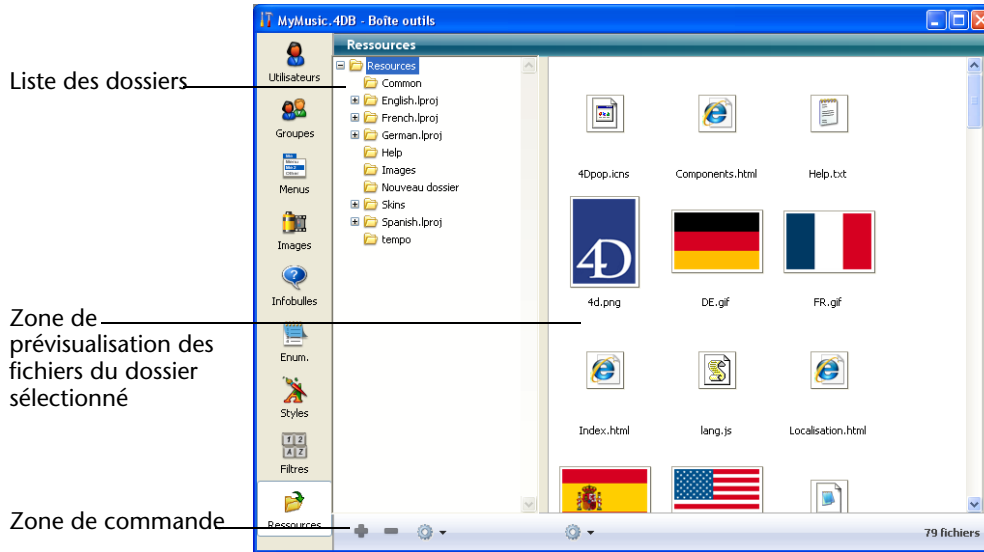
MyMusic.4DB - Boîte outils

Liste des dossiers

Zone de prévisualisation des fichiers du dossier sélectionné

Zone de commande

Utilisateurs
Groupes
Menus
Images
Infobulles
Enum.
Styles
Filtres
Ressources

Ressources

Resources
Common
English.lproj
French.lproj
German.lproj
Help
Images
Nouveau dossier
Skins
Spanish.lproj
tempo

4Dpop.icns
Components.html
Help.txt
4d.png
DE.gif
FR.gif
Index.html
lang.js
Localisation.html

79 fichiers